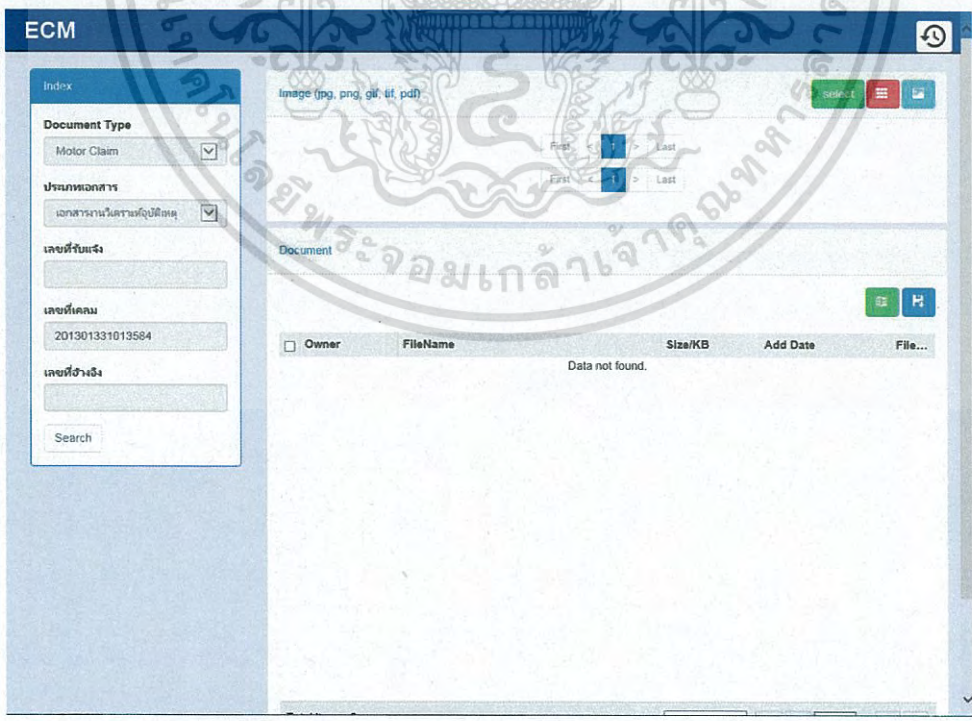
ECM

Index

Document Type

Motor Claim

ประเภทเอกสาร

เอกสารงานวิเคราะห์อุบัติเหตุ

เลขที่รับแจ้ง

เลขที่เคลม

201301331013584

เลขที่อ้างอิง

Search

Image (jpg, png, gif, tif, pdf)

select

First < 1 > Last

First < 1 > Last

Document

| Owner | FileName | Size/KB | Add Date | File... |
|---|---|---|---|---|
| Data not found. | | | | |

พระจอมเกล้าเจ้าคุณทหาร